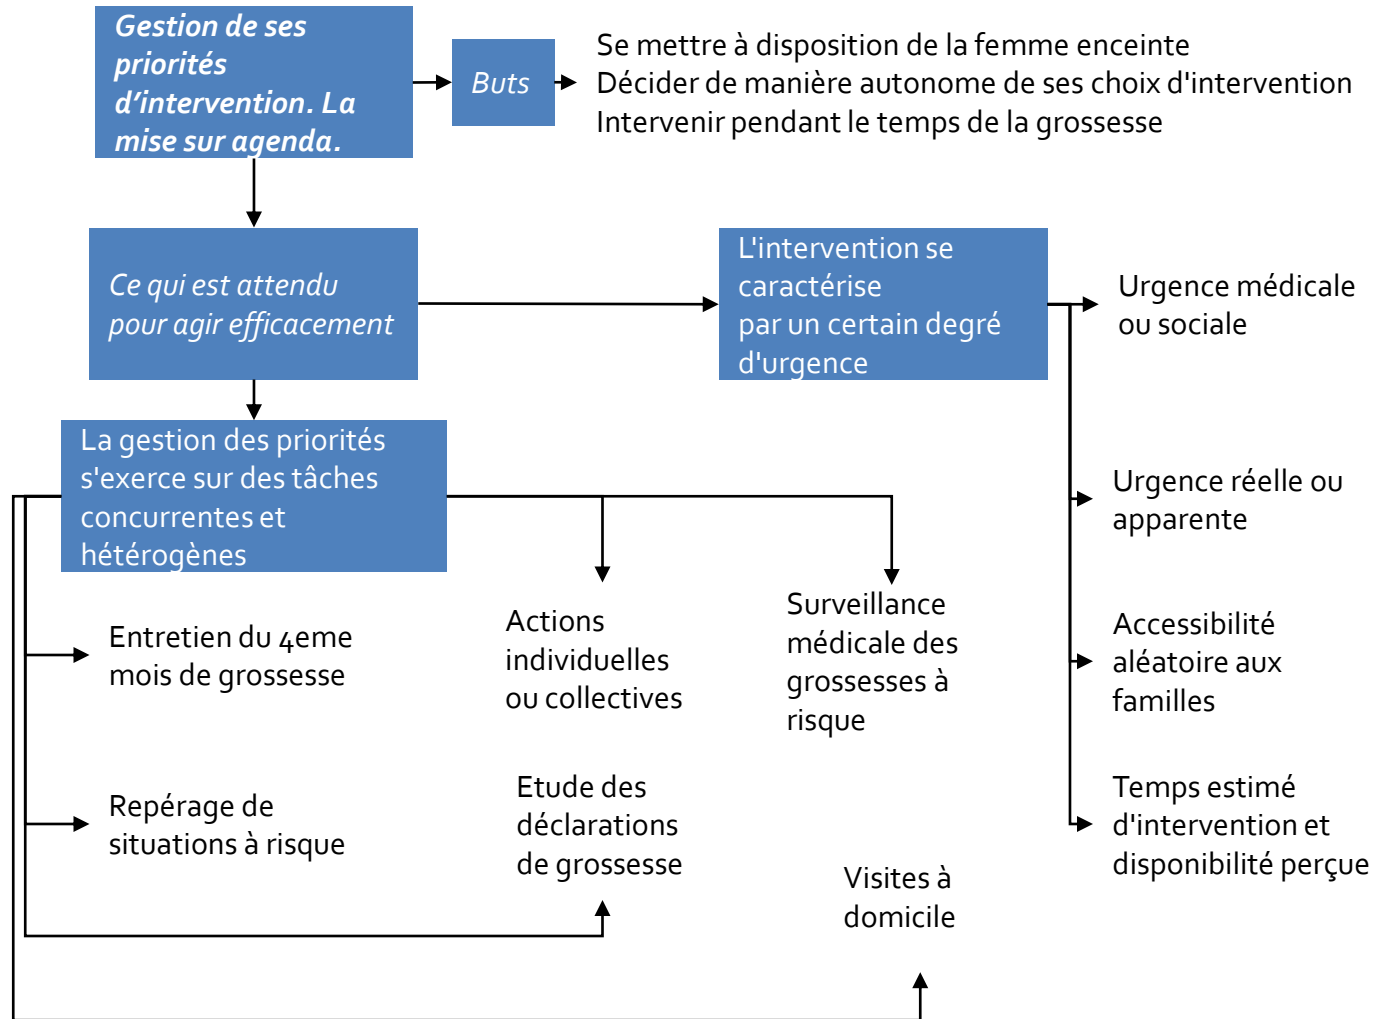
Gestion de ses priorités d'intervention. La mise sur agenda.

Buts

Se mettre à disposition de la femme enceinte
Décider de manière autonome de ses choix d'intervention
Intervenir pendant le temps de la grossesse

Ce qui est attendu pour agir efficacement

L'intervention se caractérise par un certain degré d'urgence

Urgence médicale ou sociale

La gestion des priorités s'exerce sur des tâches concurrentes et hétérogènes

Urgence réelle ou apparente

Entretien du 4eme mois de grossesse

Actions individuelles ou collectives

Surveillance médicale des grossesses à risque

Accessibilité aléatoire aux familles

Repérage de situations à risque

Etude des déclarations de grossesse

Temps estimé d'intervention et disponibilité perçue

Visites à domicile